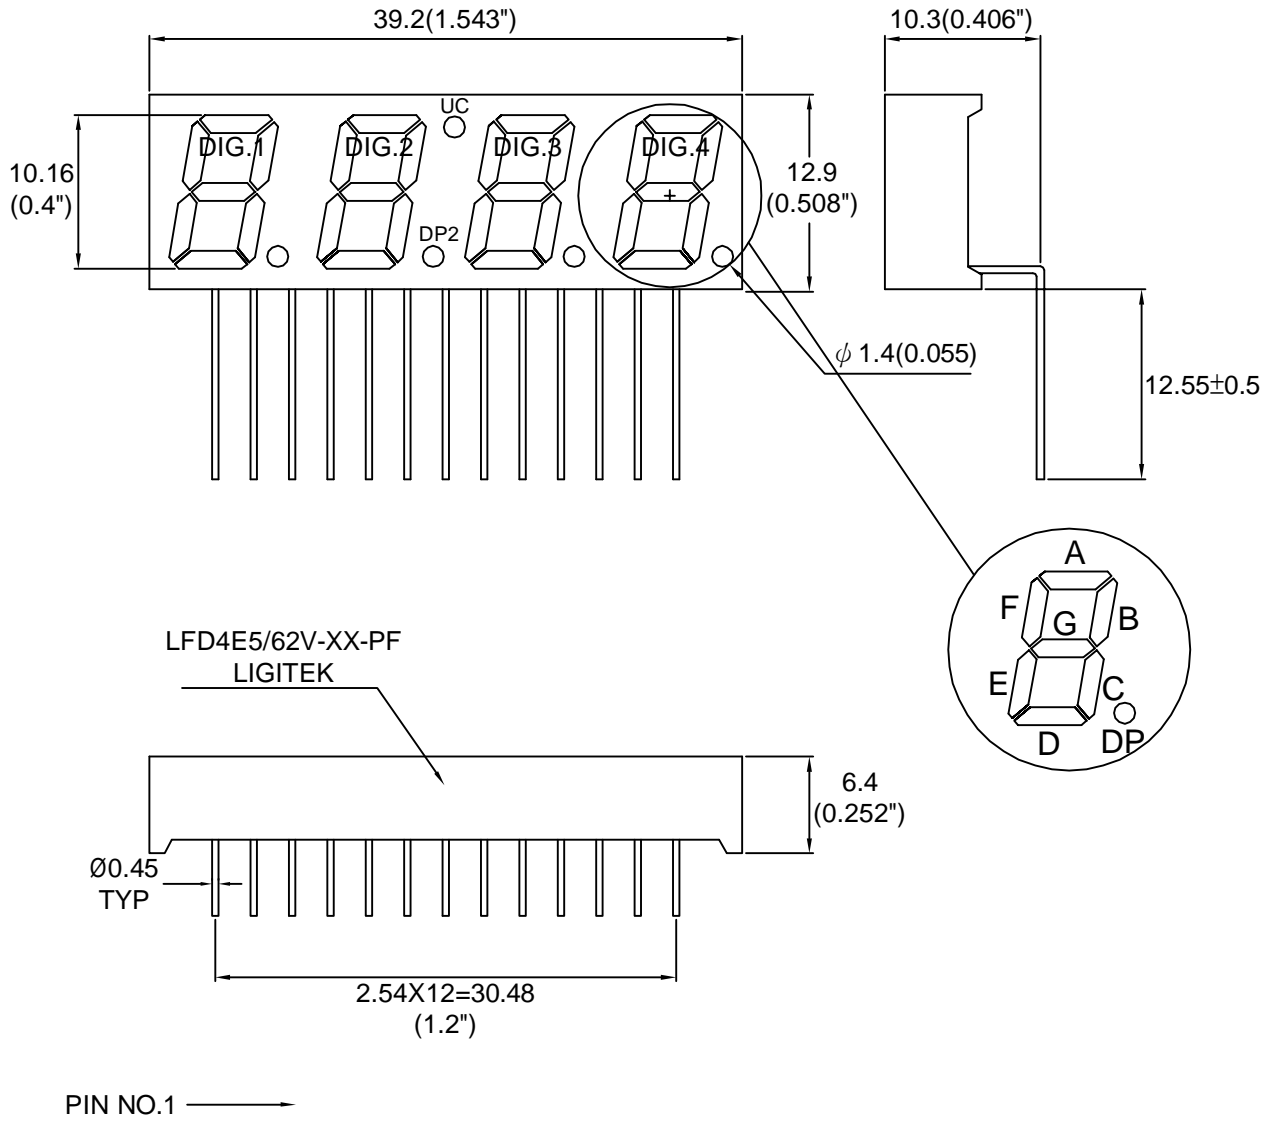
39.2(1.543")

10.3(0.406")

UC

DIG.1 DIG.2 DIG.3 DIG.4

10.16
(0.4")

12.9
(0.508")

+

DP2

$\phi$ 1.4(0.055)

12.55$\pm$0.5

A
F G B
E C
D DP

LFD4E5/62V-XX-PF
LIGITEK

6.4
(0.252")

Ø0.45
TYP

2.54X12=30.48
(1.2")

PIN NO.1